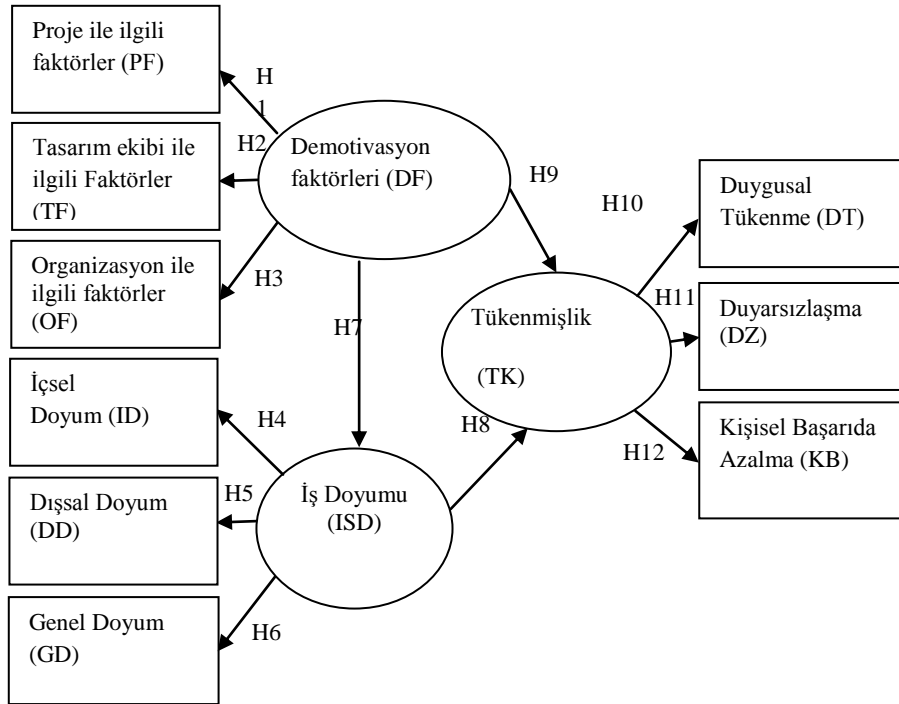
Proje ile ilgili faktörler (PF)

H 1

Tasarım ekibi ile ilgili Faktörler (TF)

H2

Demotivasyon faktörleri (DF)

H9

H10

Duygusal Tükenme (DT)

Organizasyon ile ilgili faktörler (OF)

H3

H7

Tükenmişlik

(TK)

H11

Duyarsızlaşma (DZ)

İçsel Doyum (ID)

H4

H8

Kişisel Başarıda Azalma (KB)

H12

H5

Dışsal Doyum (DD)

İş Doyumu (ISD)

Genel Doyum (GD)

H6